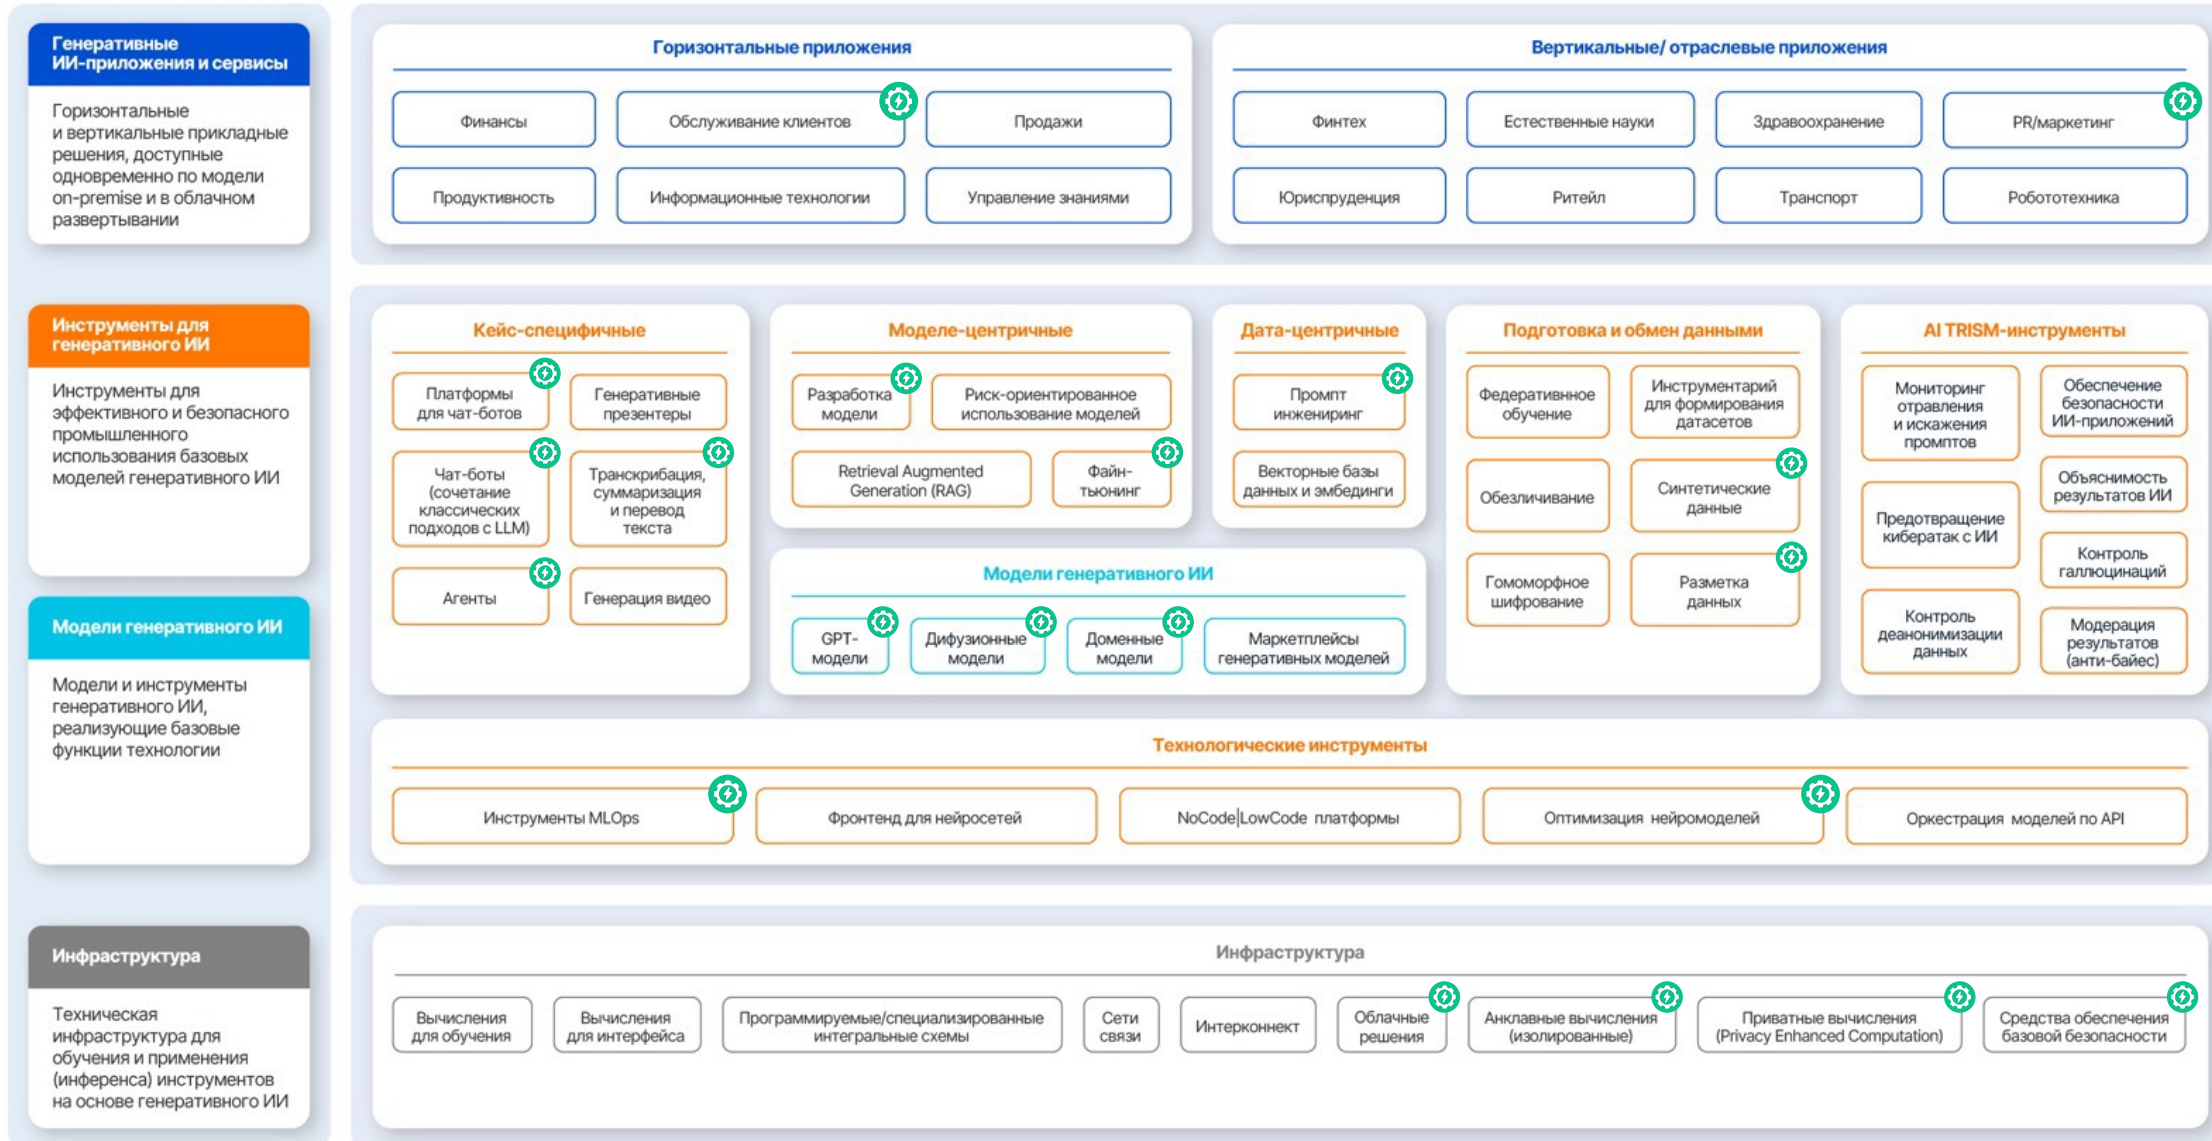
Генеративные ИИ-приложения и сервисы

Горизонтальные и вертикальные прикладные решения, доступные одновременно по модели on-premise и в облачном развертывании

Горизонтальные приложения

Финансы
Обслуживание клиентов
Продажи
Продуктивность
Информационные технологии
Управление знаниями

Вертикальные/ отраслевые приложения

Финтех
Естественные науки
Здравоохранение
PR/маркетинг
Юриспруденция
Ритейл
Транспорт
Робототехника

Инструменты для генеративного ИИ

Инструменты для эффективного и безопасного промышленного использования базовых моделей генеративного ИИ

Модели генеративного ИИ

Модели и инструменты генеративного ИИ, реализующие базовые функции технологии

Кейс-специфичные

Платформы для чат-ботов
Генеративные презентеры
Чат-боты (сочетание классических подходов с LLM)
Транскрибация, суммаризация и перевод текста
Агенты
Генерация видео

Моделе-центричные

Разработка модели
Риск-ориентированное использование моделей
Retrieval Augmented Generation (RAG)
Файн-тьюнинг

Дата-центричные

Промпт инжениринг
Векторные базы данных и эмбединги

Подготовка и обмен данными

Федеративное обучение
Инструментарий для формирования датасетов
Обезличивание
Синтетические данные
Гомоморфное шифрование
Разметка данных

AI TRISM-инструменты

Мониторинг отравления и искажения промптов
Обеспечение безопасности ИИ-приложений
Объяснимость результатов ИИ
Предотвращение кибератак с ИИ
Контроль галлюцинаций
Контроль деанонимизации данных
Модерация результатов (анти-байес)

Модели генеративного ИИ

GPT-модели
Дифузионные модели
Доменные модели
Маркетплейсы генеративных моделей

Технологические инструменты

Инструменты MLOps
Фронтенд для нейросетей
NoCode|LowCode платформы
Оптимизация нейромоделей
Оркестрация моделей по API

Инфраструктура

Техническая инфраструктура для обучения и применения (инференса) инструментов на основе генеративного ИИ

Инфраструктура

Вычисления для обучения
Вычисления для интерфейса
Программируемые/специализированные интегральные схемы
Сети связи
Интерконнект
Облачные решения
Анклавные вычисления (изолированные)
Приватные вычисления (Privacy Enhanced Computation)
Средства обеспечения базовой безопасности